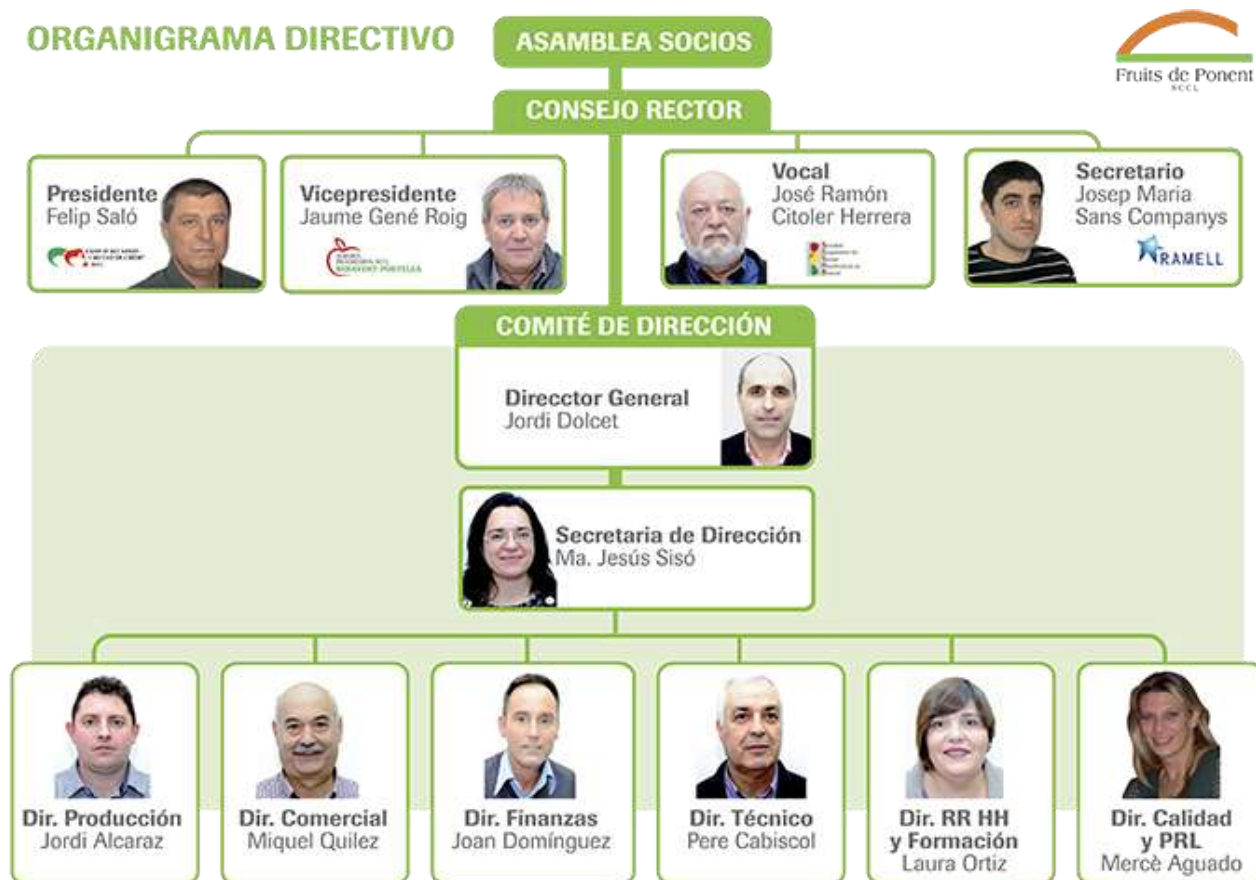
ORGANIGRAMA DIRECTIVO

ASAMBLEA SOCIOS

Fruits de Ponent
SCCL

CONSEJO RECTOR

Presidente
Felip Saló

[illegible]

Vicepresidente
Jaume Gené Roig

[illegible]

Vocal
José Ramón
Citoler Herrera

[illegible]

Secretario
Josep Maria
Sans Companys

RAMELL

COMITÉ DE DIRECCIÓN

Dirécctor General
Jordi Dolcet

Secretaria de Dirección
Ma. Jesús Sisó

Dir. Producción
Jordi Alcaraz

Dir. Comercial
Miquel Quilez

Dir. Finanzas
Joan Domínguez

Dir. Técnico
Pere Cabiscol

Dir. RR HH
y Formación
Laura Ortiz

Dir. Calidad
y PRL
Mercè Aguado